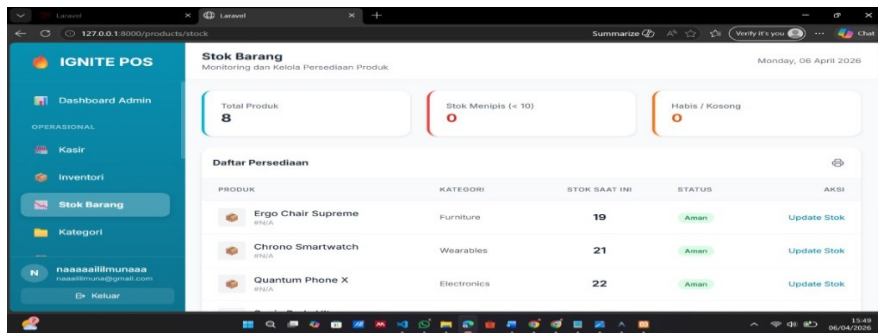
Laravel | Laravel

127.0.0.1:8000/products/stock

Summarize | Verify it's you | Chat

IGNITE POS

Dashboard Admin

OPERASIONAL

Kasir

Inventori

Stok Barang

Kategori

naaaaailiimunaa
naaailiimuna@gmail.com

Keluar

Stok Barang
Monitoring dan Kelola Persediaan Produk

Monday, 06 April 2026

Total Produk
8

Stok Menipis (< 10)
0

Habis / Kosong
0

Daftar Persediaan

| PRODUK | KATEGORI | STOK SAAT INI | STATUS | AKSI |
|---|---|---|---|---|
| Ergo Chair Supreme #N/A | Furniture | 19 | Aman | Update Stok |
| Chrono Smartwatch #N/A | Wearables | 21 | Aman | Update Stok |
| Quantum Phone X #N/A | Electronics | 22 | Aman | Update Stok |

15:49
06/04/2026